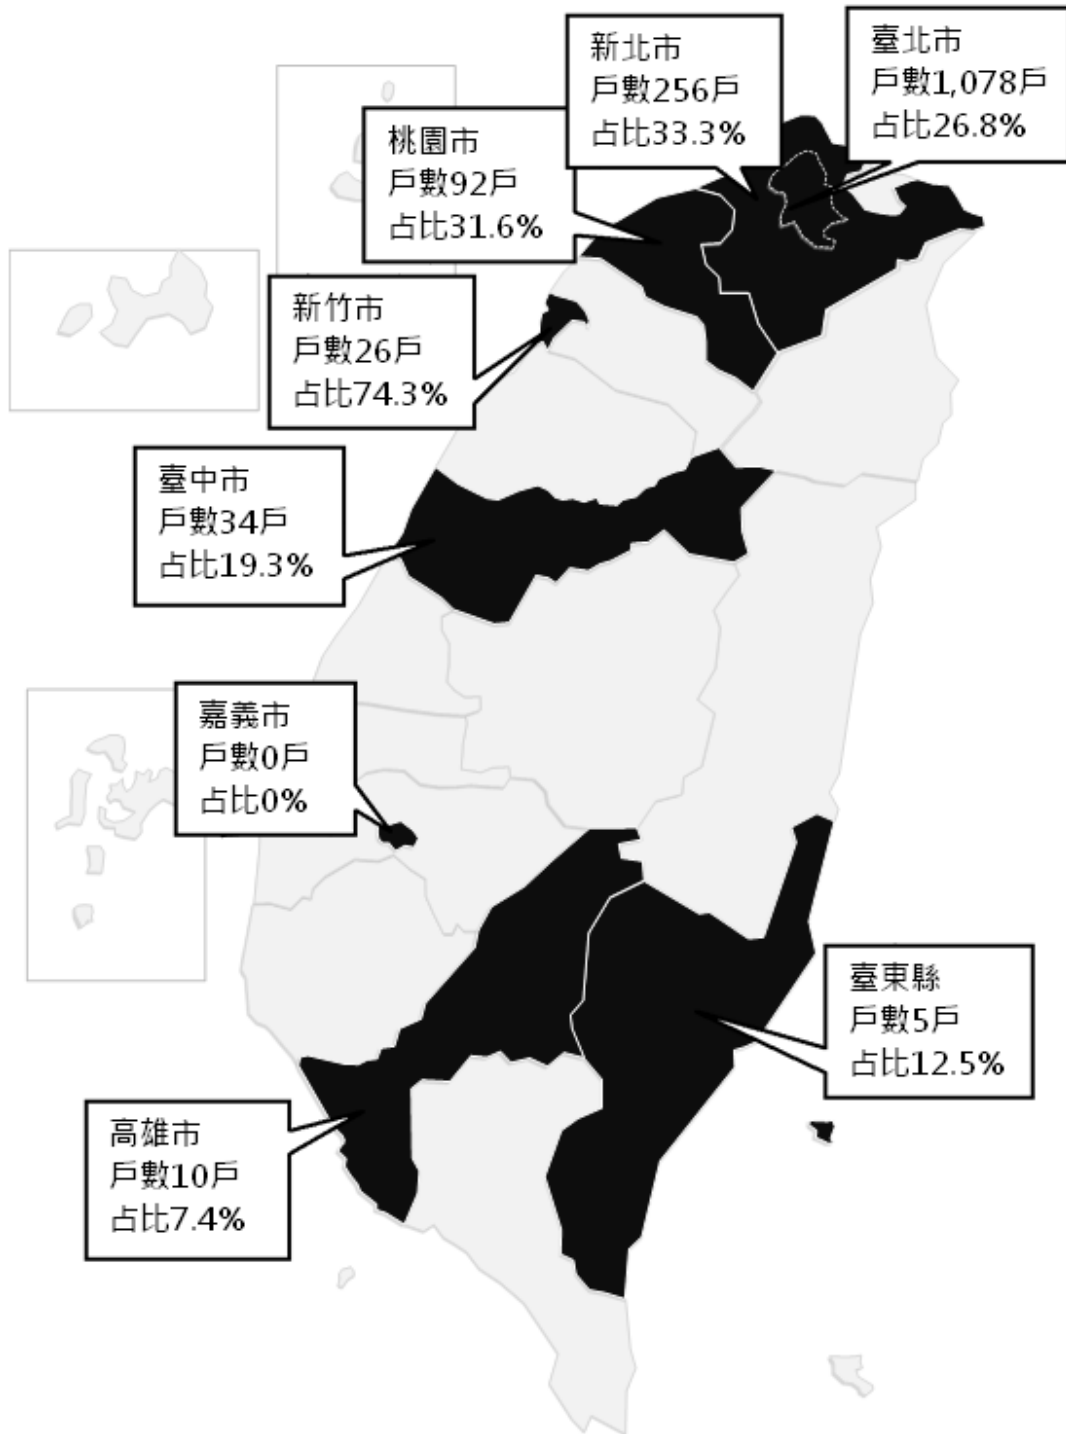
新北市
戶數256戶
占比33.3%

臺北市
戶數1,078戶
占比26.8%

桃園市
戶數92戶
占比31.6%

新竹市
戶數26戶
占比74.3%

臺中市
戶數34戶
占比19.3%

嘉義市
戶數0戶
占比0%

臺東縣
戶數5戶
占比12.5%

高雄市
戶數10戶
占比7.4%